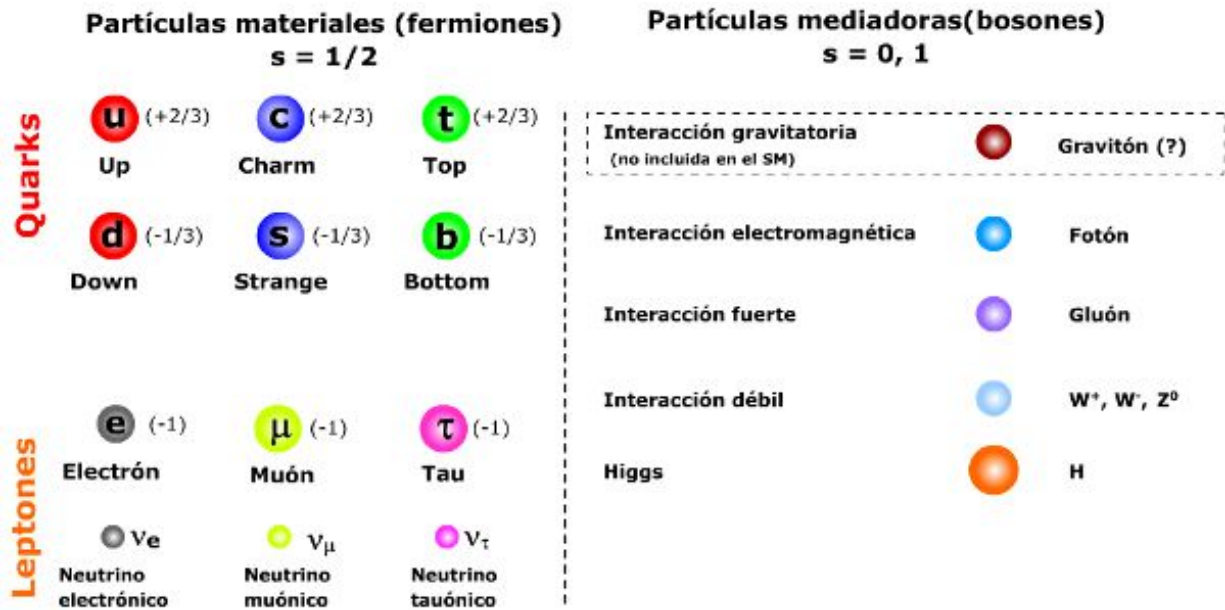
Partículas materiales (fermiones)
s = 1/2

Partículas mediadoras(bosones)
s = 0, 1

Quarks

u (+2/3)
Up

c (+2/3)
Charm

t (+2/3)
Top

d (-1/3)
Down

s (-1/3)
Strange

b (-1/3)
Bottom

Leptones

e (-1)
Electrón

$\mu$ (-1)
Muón

$\tau$ (-1)
Tau

$\nu_e$
Neutrino electrónico

$\nu_\mu$
Neutrino muónico

$\nu_\tau$
Neutrino tauónico

Interacción gravitatoria
(no incluida en el SM)
Gravitón (?)

Interacción electromagnética
Fotón

Interacción fuerte
Gluón

Interacción débil
$W^+$, $W^-$, $Z^0$

Higgs
H